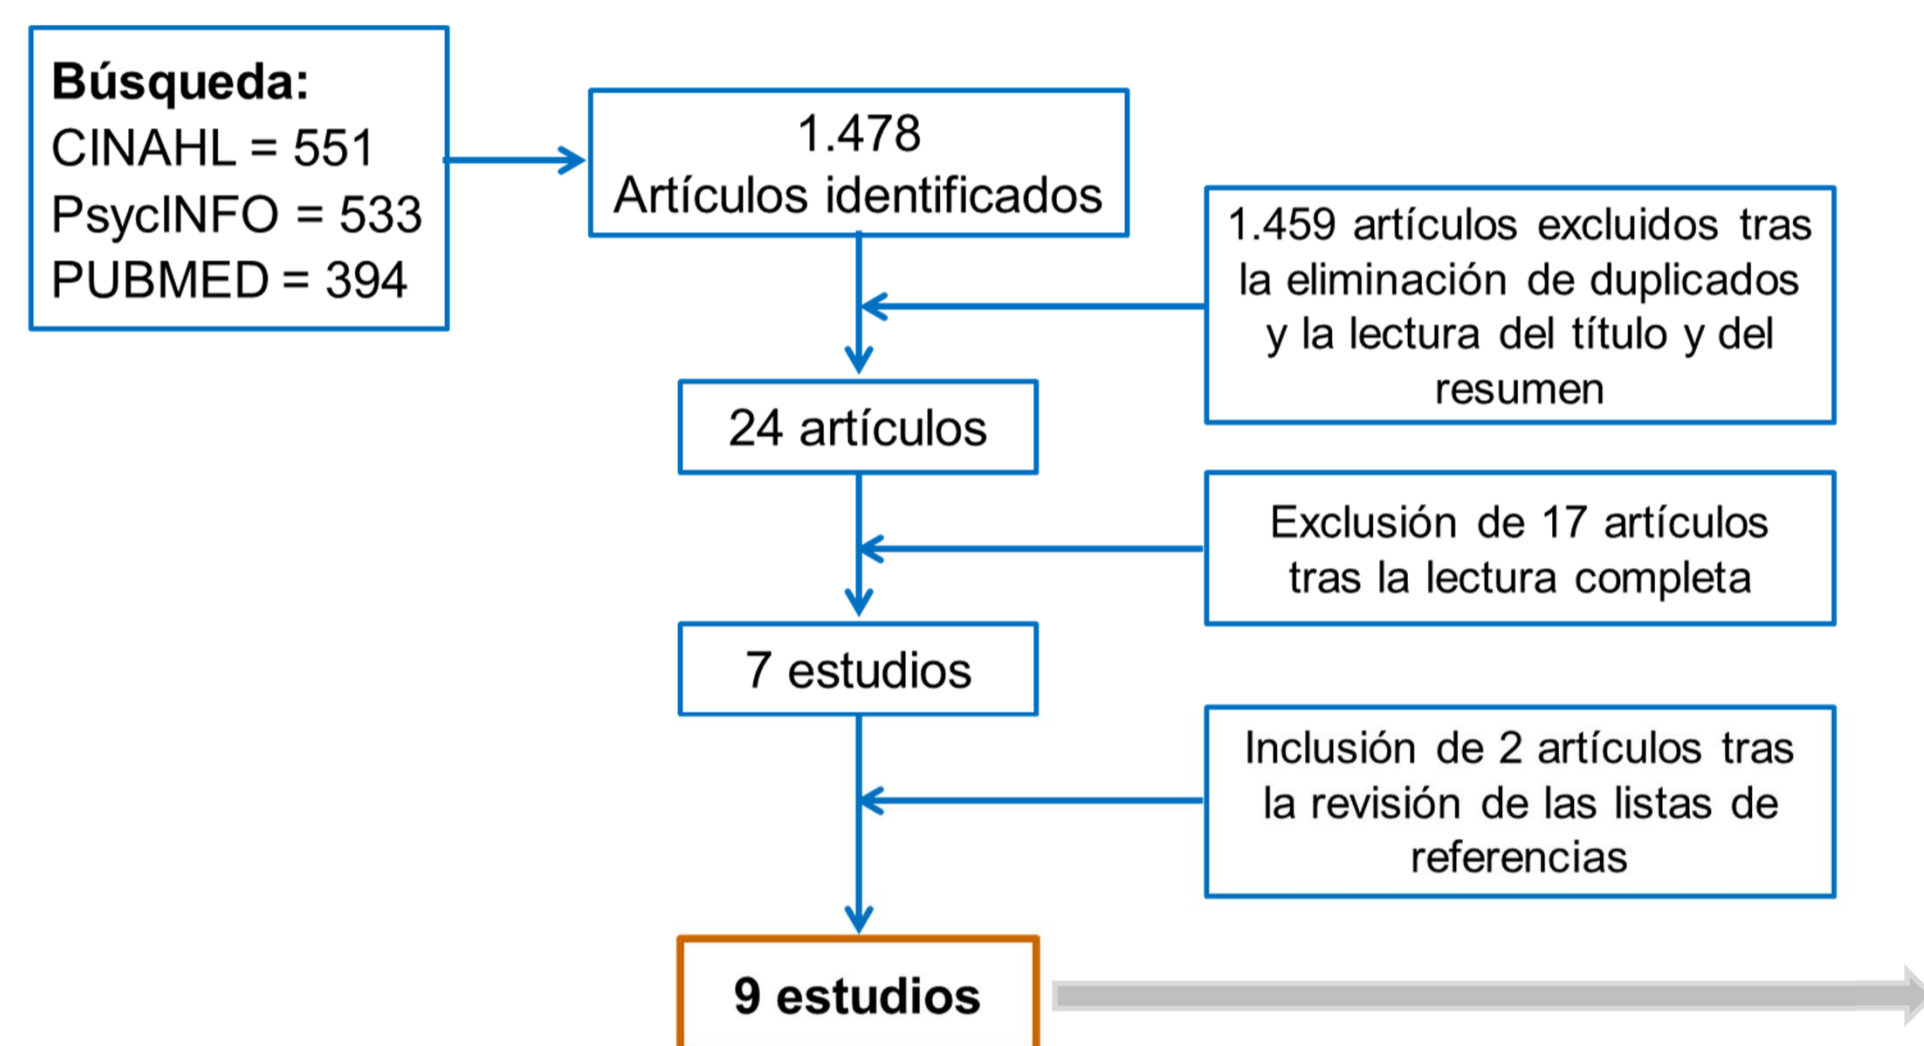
**Búsqueda:**
CINAHL = 551
PsycINFO = 533
PUBMED = 394

1.478
Artículos identificados

1.459 artículos excluidos tras la eliminación de duplicados y la lectura del título y del resumen

24 artículos

Exclusión de 17 artículos tras la lectura completa

7 estudios

Inclusión de 2 artículos tras la revisión de las listas de referencias

**9 estudios**